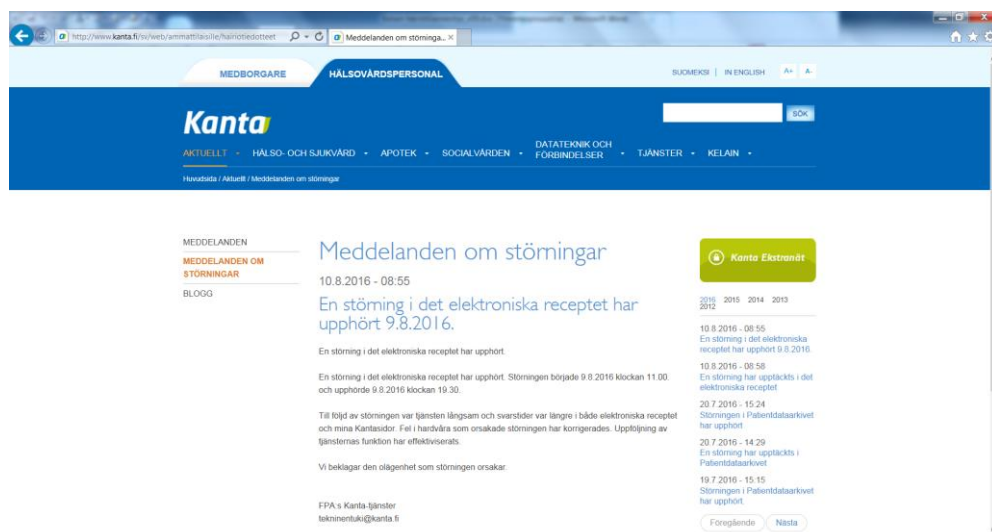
http://www.kanta.fi/sv/web/ammattilaisille/hairiotiedotteet

Meddelanden om störninga... ×

MEDBORGARE HÄLSOVÅRDSPERSONAL

SUOMEKSI | IN ENGLISH A+ A-

SÖK

Kanta

AKTUELLT HÄLSO- OCH SJUKVÅRD APOTEK SOCIALVÅRDEN DATATEKNIK OCH FÖRBINDELSER TJÄNSTER KELAIN

Huvudsida / Aktuellt / Meddelanden om störningar

MEDDELANDEN
MEDDELANDEN OM STÖRNINGAR
BLOGG

Meddelanden om störningar

10.8.2016 - 08:55

En störning i det elektroniska receptet har upphört 9.8.2016.

En störning i det elektroniska receptet har upphört.

En störning i det elektroniska receptet har upphört. Störningen började 9.8.2016 klockan 11.00. och upphörde 9.8.2016 klockan 19.30.

Till följd av störningen var tjänsten långsam och svarstider var längre i både elektroniska receptet och mina Kantasidor. Fel i hardvåra som orsakade störningen har korrigerades. Uppföljning av tjänsternas funktion har effektiviserats.

Vi beklagar den olägenhet som störningen orsakar.

FPA:s Kanta-tjänster
tekninentuki@kanta.fi

Kanta Ekstranät

2016 2015 2014 2013 2012

10.8.2016 - 08:55
En störning i det elektroniska receptet har upphört 9.8.2016.

10.8.2016 - 08:58
En störning har upptäckts i det elektroniska receptet

20.7.2016 - 15:24
Störningen i Patientdataarkivet har upphört

20.7.2016 - 14:29
En störning har upptäckts i Patientdataarkivet

19.7.2016 - 15:15
Störningen i Patientdataarkivet har upphört.

Föregående Nästa